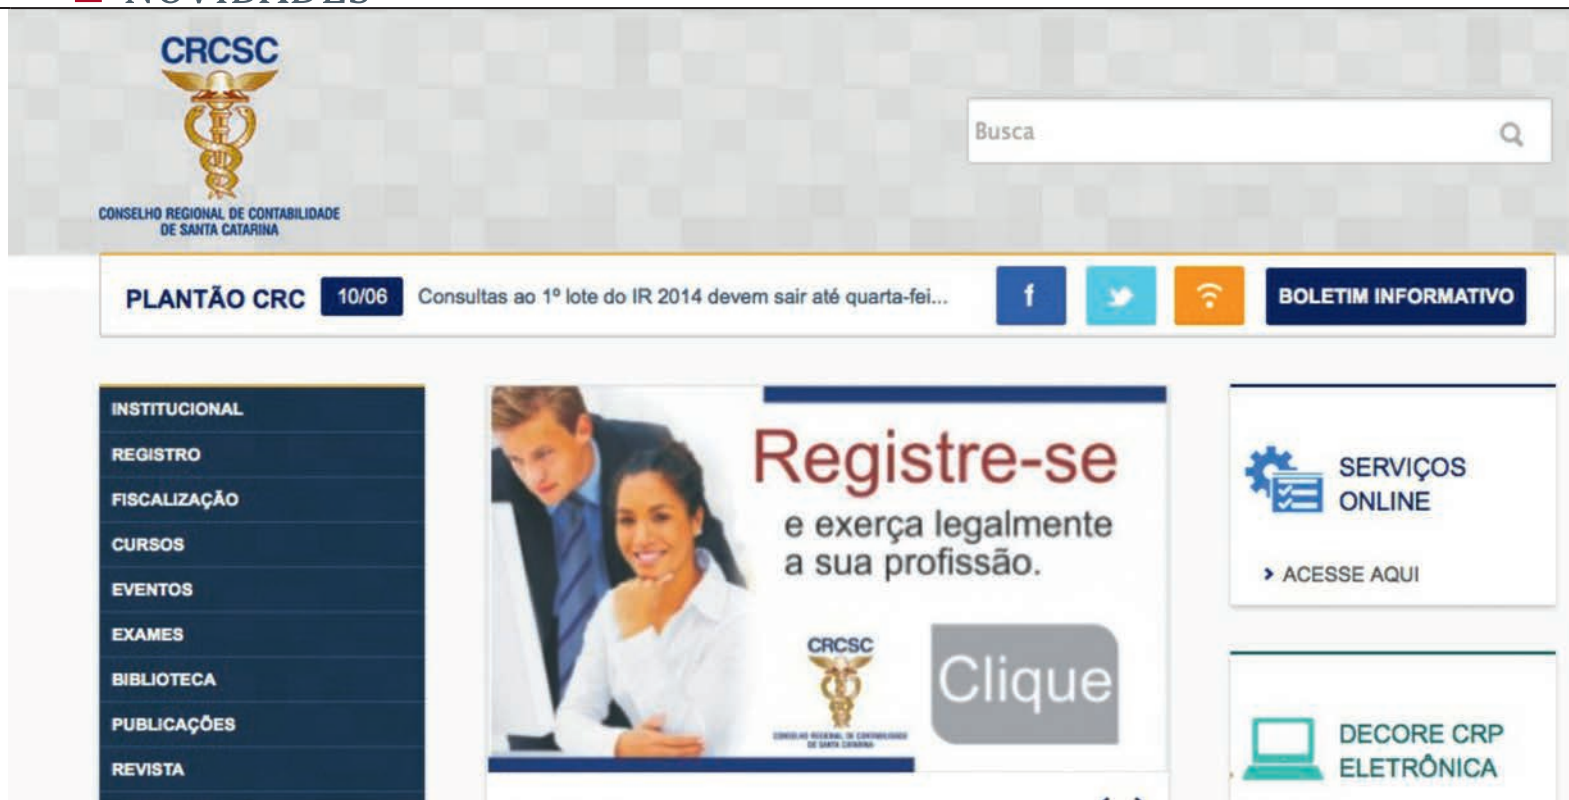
CRCSC
CONSELHO REGIONAL DE CONTABILIDADE DE SANTA CATARINA

Busca

PLANTÃO CRC 10/06 Consultas ao 1º lote do IR 2014 devem sair até quarta-fei...

BOLETIM INFORMATIVO

INSTITUCIONAL
REGISTRO
FISCALIZAÇÃO
CURSOS
EVENTOS
EXAMES
BIBLIOTECA
PUBLICAÇÕES
REVISTA

Registre-se
e exerça legalmente a sua profissão.
CRCSC
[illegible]
Clique

SERVIÇOS ONLINE
› ACESSE AQUI

DECORE CRP ELETRÔNICA